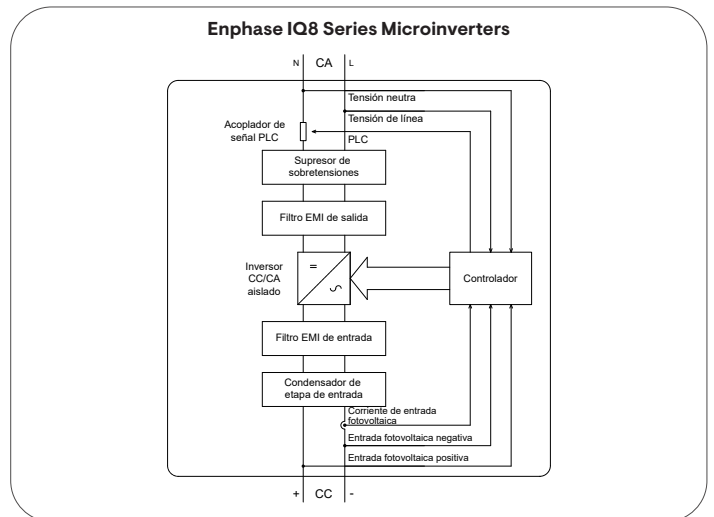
Enphase IQ8 Series Microinverters

N CA L

Tensión neutra

Tensión de línea

Acoplador de señal PLC

PLC

Supresor de sobretensiones

Filtro EMI de salida

Inversor CC/CA aislado

=

~

Controlador

Filtro EMI de entrada

Condensador de etapa de entrada

Corriente de entrada fotovoltaica

Entrada fotovoltaica negativa

Entrada fotovoltaica positiva

+ CC -